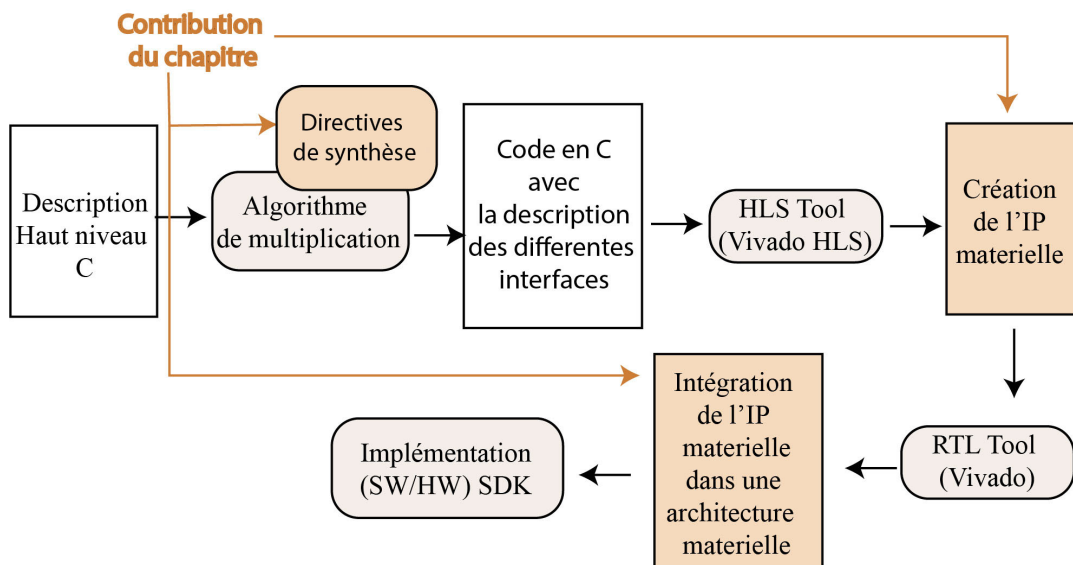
Contribution du chapitre

Directives de synthèse

Description Haut niveau C

Algorithme de multiplication

Code en C avec la description des differentes interfaces

HLS Tool (Vivado HLS)

Création de l'IP materielle

RTL Tool (Vivado)

Intégration de l'IP materielle dans une architecture materielle

Implémentation (SW/HW) SDK